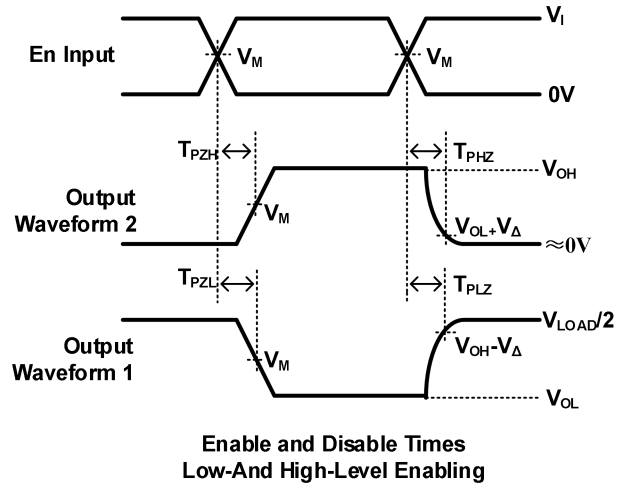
$V_I$

En Input

$V_M$

$V_M$

0V

$T_{PZH}$

$T_{PHZ}$

$V_{OH}$

Output Waveform 2

$V_M$

$V_{OL}+V_\Delta$

$\approx 0V$

$T_{PZL}$

$T_{PLZ}$

$V_{LOAD}/2$

Output Waveform 1

$V_M$

$V_{OH}-V_\Delta$

$V_{OL}$

Enable and Disable Times
Low-And High-Level Enabling